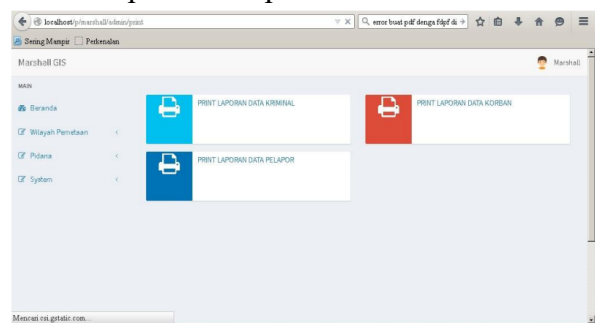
localhost/p/marshall/admin/print

error buat pdf denga fdpf di

Sering Mampir

Perkenalan

Marshall GIS

Marshall

MAIN

Beranda

Wilayah Pemetaan

Pidana

System

PRINT LAPORAN DATA KRIMINAL

PRINT LAPORAN DATA KORBAN

PRINT LAPORAN DATA PELAPOR

Mencari csi.gstatic.com...